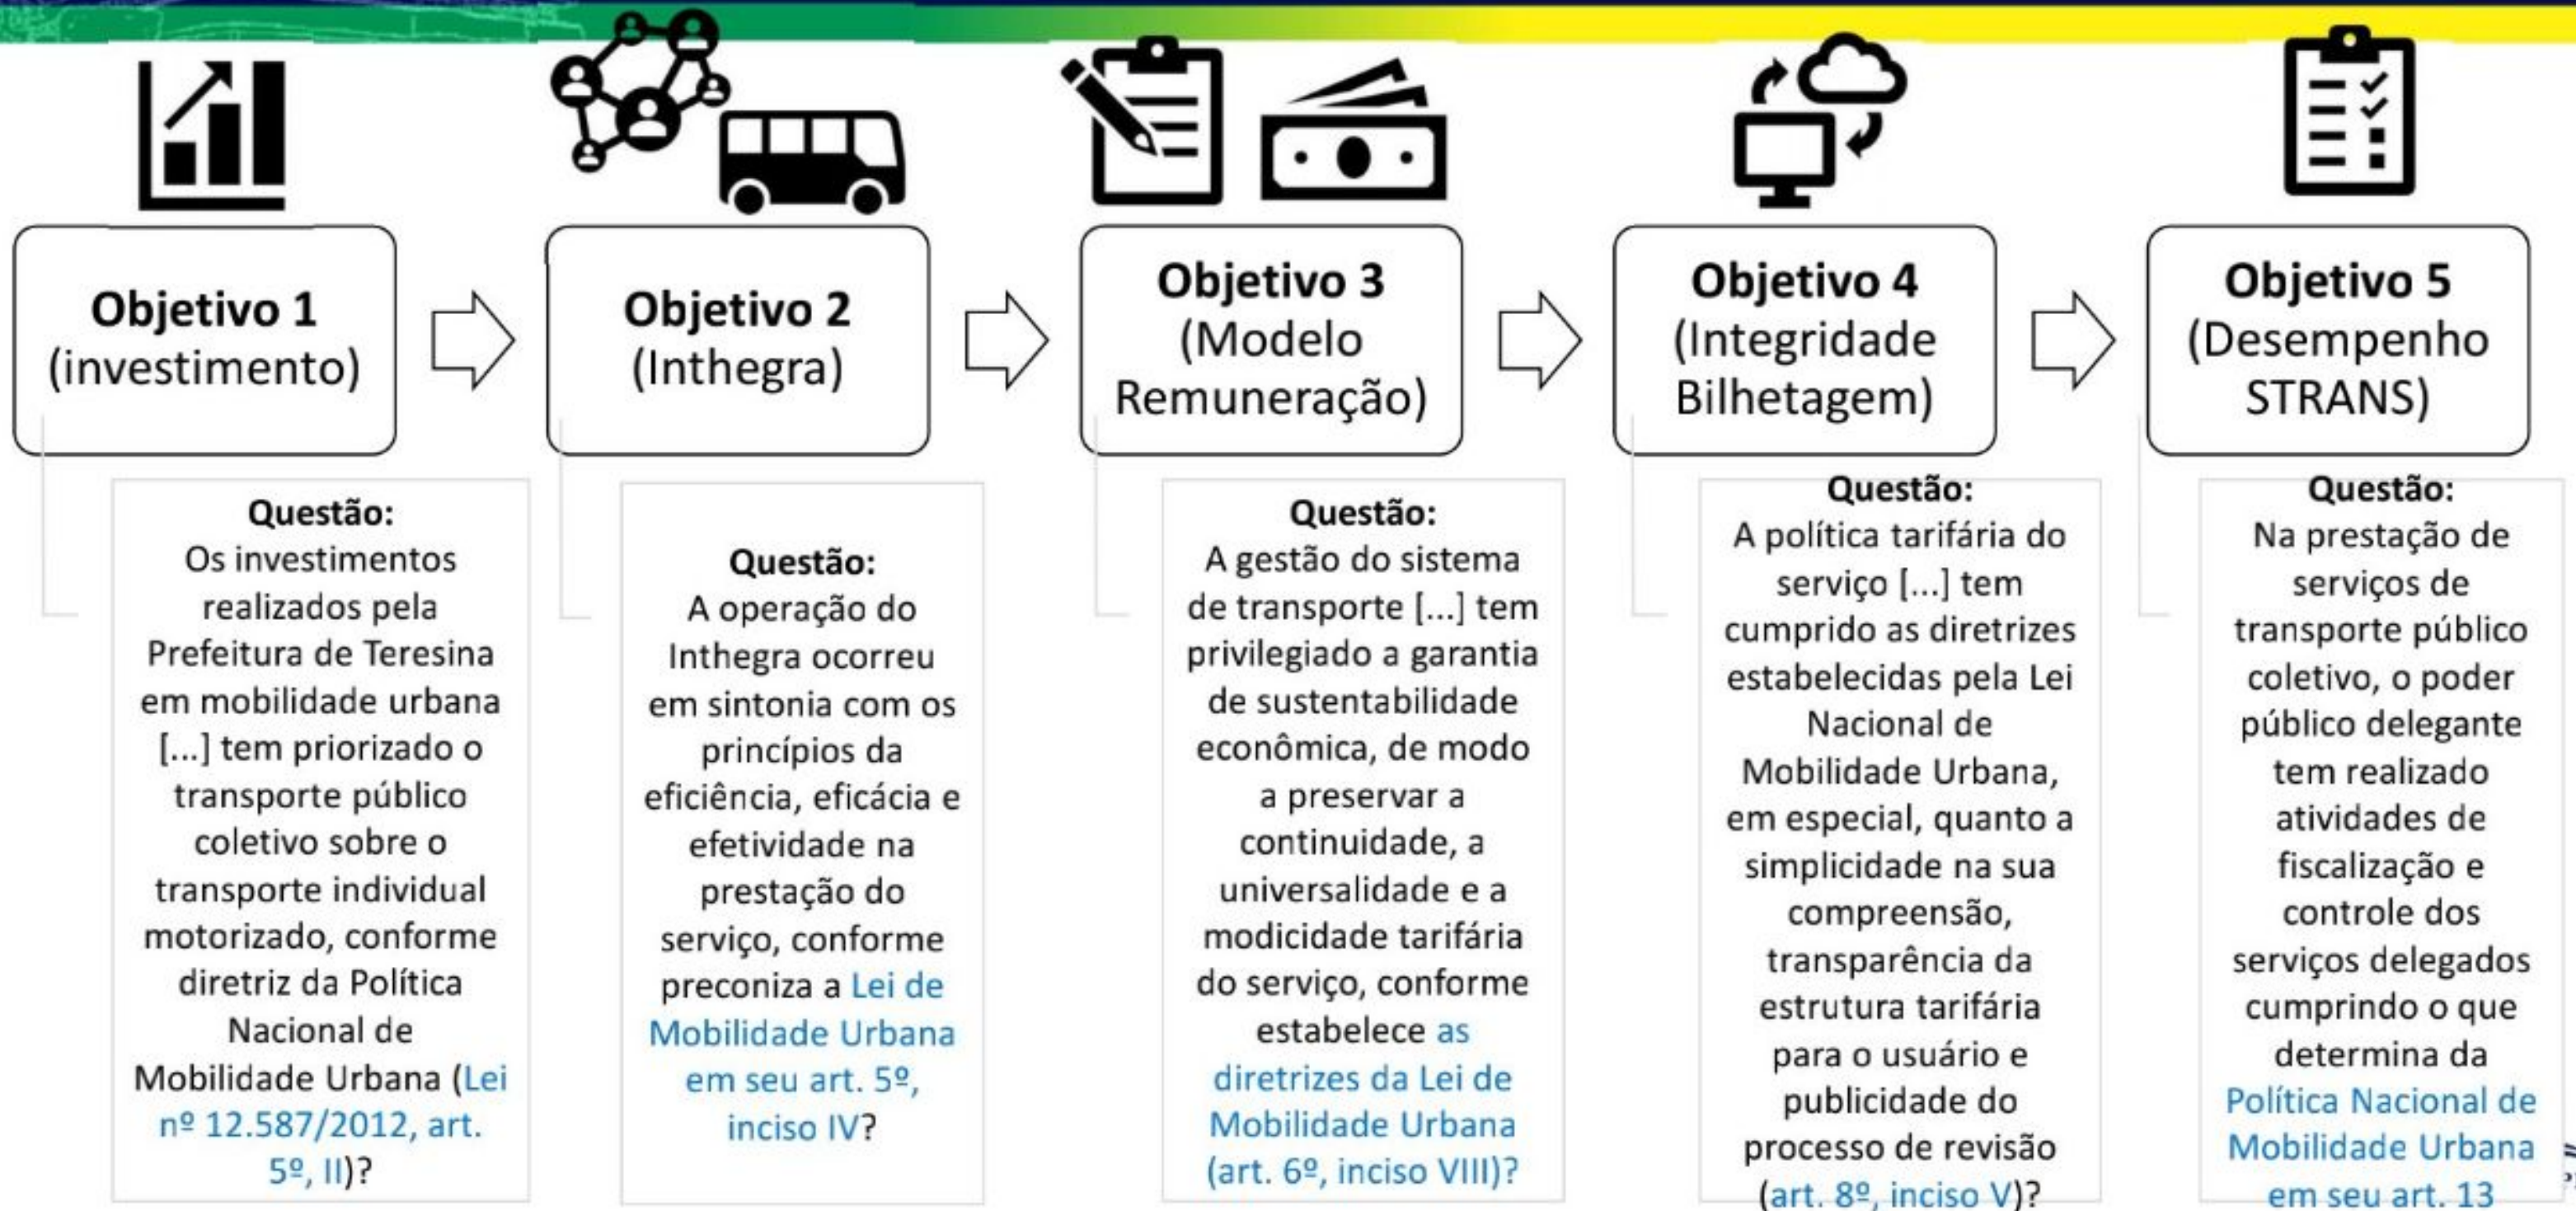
Objetivo 1
(investimento)

Objetivo 2
(Inthegra)

Objetivo 3
(Modelo Remuneração)

Objetivo 4
(Integridade Bilhetagem)

Objetivo 5
(Desempenho STRANS)

Questão:
Os investimentos realizados pela Prefeitura de Teresina em mobilidade urbana [...] tem priorizado o transporte público coletivo sobre o transporte individual motorizado, conforme diretriz da Política Nacional de Mobilidade Urbana (Lei nº 12.587/2012, art. 5º, II)?

Questão:
A operação do Inthegra ocorreu em sintonia com os princípios da eficiência, eficácia e efetividade na prestação do serviço, conforme preconiza a Lei de Mobilidade Urbana em seu art. 5º, inciso IV?

Questão:
A gestão do sistema de transporte [...] tem privilegiado a garantia de sustentabilidade econômica, de modo a preservar a continuidade, a universalidade e a modicidade tarifária do serviço, conforme estabelece as diretrizes da Lei de Mobilidade Urbana (art. 6º, inciso VIII)?

Questão:
A política tarifária do serviço [...] tem cumprido as diretrizes estabelecidas pela Lei Nacional de Mobilidade Urbana, em especial, quanto a simplicidade na sua compreensão, transparência da estrutura tarifária para o usuário e publicidade do processo de revisão (art. 8º, inciso V)?

Questão:
Na prestação de serviços de transporte público coletivo, o poder público delegante tem realizado atividades de fiscalização e controle dos serviços delegados cumprindo o que determina da Política Nacional de Mobilidade Urbana em seu art. 13